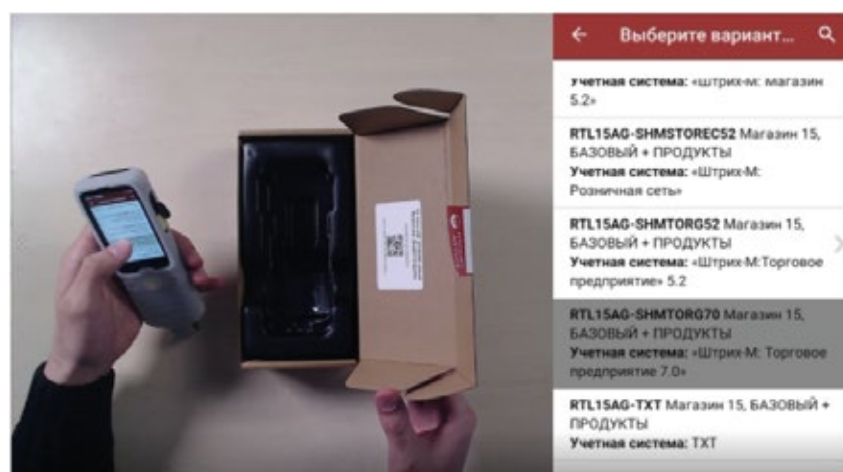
Выберите вариант...

Учетная система: «Штрих-М: Магазин 5.2»

RTL15AG-SHMSTOREC52 Магазин 15, БАЗОВЫЙ + ПРОДУКТЫ
Учетная система: «Штрих-М: Розничная сеть»

RTL15AG-SHMTORG52 Магазин 15, БАЗОВЫЙ + ПРОДУКТЫ
Учетная система: «Штрих-М:Торговое предприятие» 5.2

RTL15AG-SHMTORG70 Магазин 15, БАЗОВЫЙ + ПРОДУКТЫ
Учетная система: «Штрих-М: Торговое предприятие 7.0»

RTL15AG-TXT Магазин 15, БАЗОВЫЙ + ПРОДУКТЫ
Учетная система: TXT